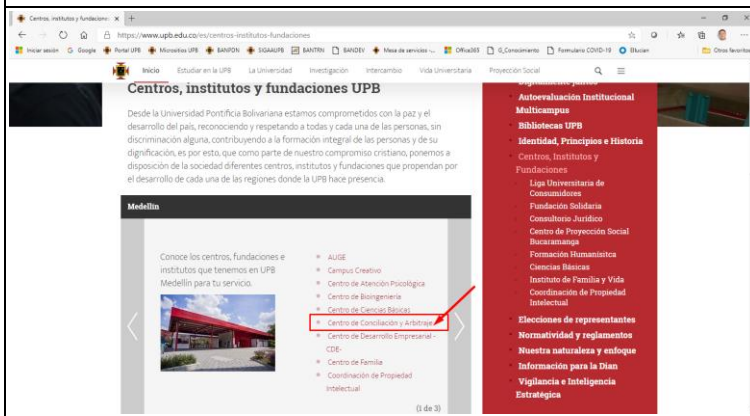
Centros, institutos y fundacione ×  +

https://www.upb.edu.co/es/centros-institutos-fundaciones

Iniciar sesión  Google  Portal UPB  Micrositios UPB  BANFON  SIGAAUPB  BANTRN  BANDEV  Mesa de servicios -...  Office365  G_Conocimiento  Formulario COVID-19  Blucian  Otros favoritos

Inicio  Estudiar en la UPB  La Universidad  Investigación  Intercambio  Vida Universitaria  Proyección Social

Centros, institutos y fundaciones UPB

Desde la Universidad Pontificia Bolivariana estamos comprometidos con la paz y el desarrollo del país, reconociendo y respetando a todas y cada una de las personas, sin discriminación alguna, contribuyendo a la formación integral de las personas y de su dignificación, es por esto, que como parte de nuestro compromiso cristiano, ponemos a disposición de la sociedad diferentes centros, institutos y fundaciones que propendan por el desarrollo de cada una de las regiones donde la UPB hace presencia.

Medellín

Conoce los centros, fundaciones e institutos que tenemos en UPB Medellín para tu servicio.

AUGE
Campus Creativo
Centro de Atención Psicológica
Centro de Bioingeniería
Centro de Ciencias Básicas
Centro de Conciliación y Arbitraje
Centro de Desarrollo Empresarial - CDE-
Centro de Familia
Coordinación de Propiedad Intelectual

(1 de 3)

Autoevaluación Institucional Multicampus
Bibliotecas UPB
Identidad, Principios e Historia
Centros, Institutos y Fundaciones
Liga Universitaria de Consumidores
Fundación Solidaria
Consultorio Jurídico
Centro de Proyección Social Bucaramanga
Formación Humanísitca
Ciencias Básicas
Instituto de Familia y Vida
Coordinación de Propiedad Intelectual
Elecciones de representantes
Normatividad y reglamentos
Nuestra naturaleza y enfoque
Información para la Dian
Vigilancia e Inteligencia Estratégica